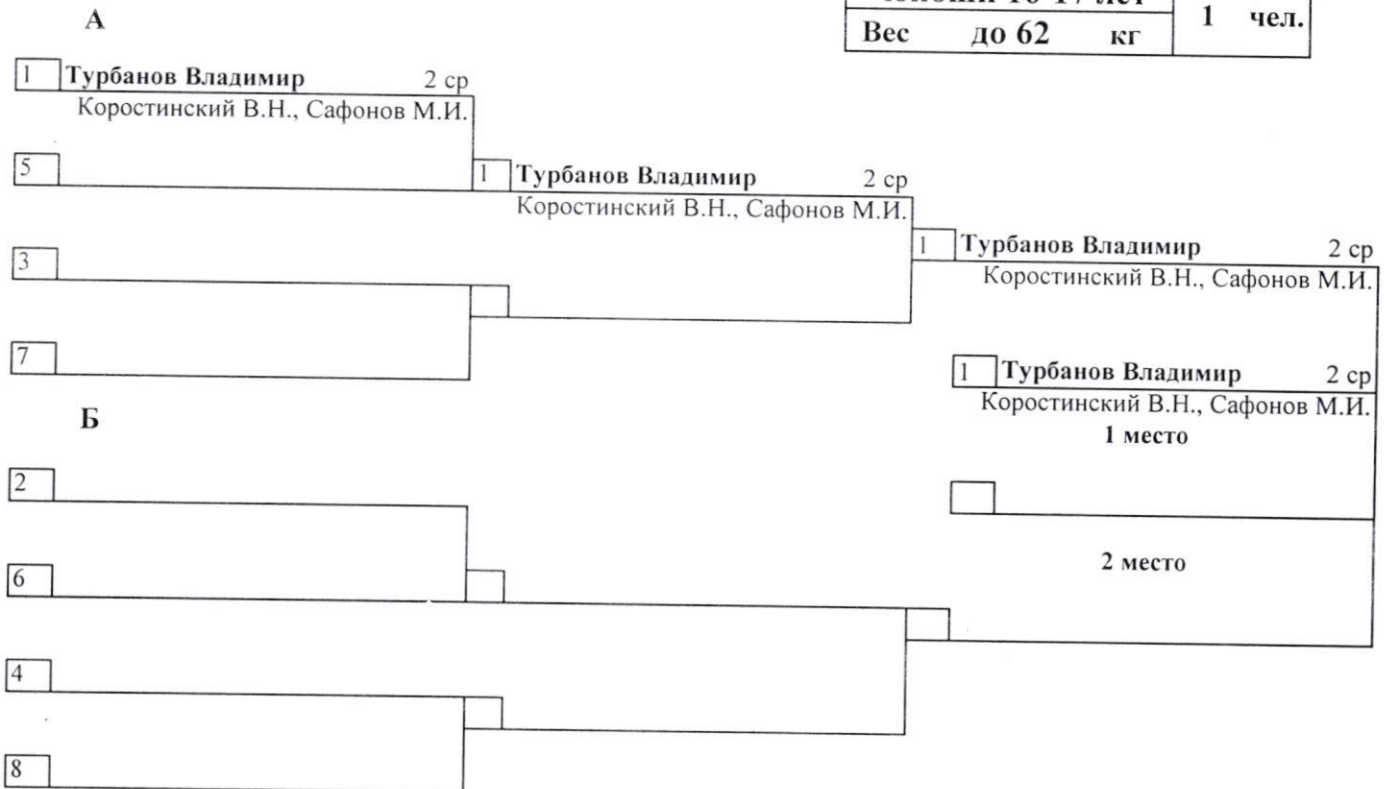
А

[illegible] 16-17 лет

| Вес | до 62 | кг | 1 чел. |
|---|---|---|---|

1 Турбанов Владимир 2 ср
Коростинский В.Н., Сафонов М.И.

5

1 Турбанов Владимир 2 ср
Коростинский В.Н., Сафонов М.И.

3

1 Турбанов Владимир 2 ср
Коростинский В.Н., Сафонов М.И.

7

1 Турбанов Владимир 2 ср
Коростинский В.Н., Сафонов М.И.
1 место

Б

2

2 место

6

4

8